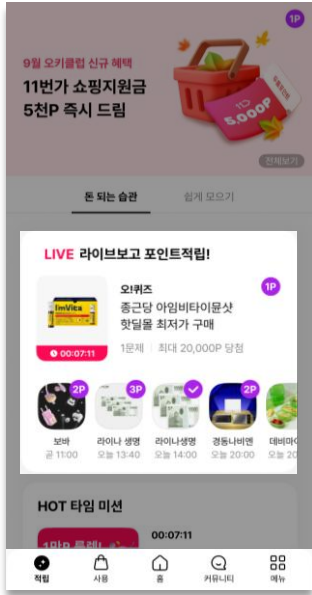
1P

9월 오키클럽 신규 혜택

11번가 쇼핑지원금 5천P 즉시 드림

11번가

5,000P

전체보기

돈 되는 습관

쉽게 모으기

LIVE 라이브보고 포인트적립!

ImVita

00:07:11

오퀴즈

종근당 아임비타이뮨샷 핫딜몰 최저가 구매

1P

1문제 | 최대 20,000P 당첨

2P

보바

곧 11:00

3P

라이나 생명

오늘 13:40

라이나생명

오늘 14:00

2P

경동나비엔

오늘 20:00

데비마이

오늘 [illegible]

HOT 타임 미션

1만P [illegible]

00:07:11

적립

사용

홈

커뮤니티

메뉴